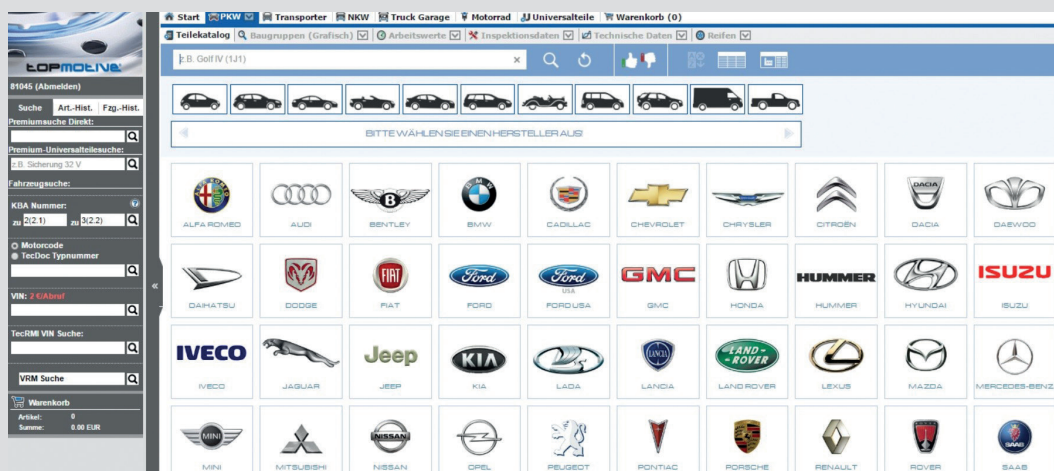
TOPMOTIVE

81045 (Abmelden)

Suche | Art.-Hist. | Fzg.-Hist.

Premiumsuche Direkt:

Premium-Universalteilesuche:

z.B. Sicherung 32 V

Fahrzeugsuche:

KBA Nummer:

zu 2(2.1) zu 3(2.2)

Motorcode

TecDoc Typnummer

VIN: 2 €/Abruf

TecRMI VIN Suche:

VRM Suche

Warenkorb

Artikel: 0

Summe: 0.00 EUR

Start | PKW | Transporter | NKW | Truck Garage | Motorrad | Universalteile | Warenkorb (0)

Teilekatalog | Baugruppen (Grafisch) | Arbeitswerte | Inspektionsdaten | Technische Daten | Reifen

z.B. Golf IV (1J1)

BITTE WÄHLEN SIE EINEN HERSTELLER AUS!

| ALFA ROMEO | AUDI | BENTLEY | BMW | CADILLAC | CHEVROLET | CHRYSLER | CITROËN | DACIA | DAEWOO |
|---|---|---|---|---|---|---|---|---|---|
| DAIHATSU | DODGE | FIAT | FORD | FORD USA | GMC | HONDA | HUMMER | HYUNDAI | ISUZU |
| IVECO | JAGUAR | JEEP | KIA | LADA | LANCIA | LAND ROVER | LEXUS | MAZDA | MERCEDES-BENZ |
| MINI | MITSUBISHI | NISSAN | OPEL | PEUGEOT | PONTIAC | PORSCHE | RENAULT | ROVER | SAAB |